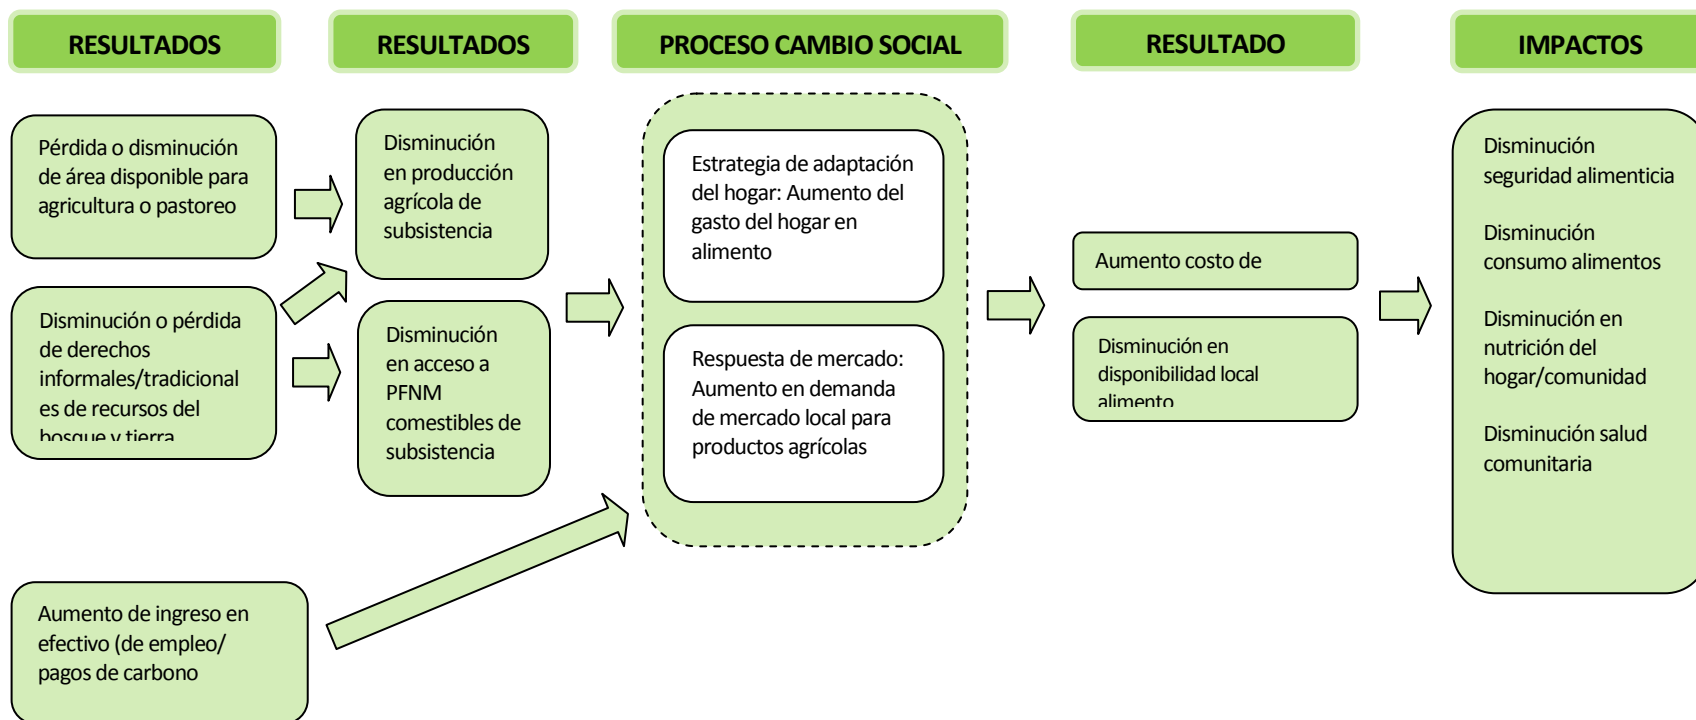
RESULTADOS

RESULTADOS

PROCESO CAMBIO SOCIAL

RESULTADO

IMPACTOS

Pérdida o disminución de área disponible para agricultura o pastoreo

Disminución o pérdida de derechos informales/tradicionales de recursos del bosque y tierra

Aumento de ingreso en efectivo (de empleo/ pagos de carbono

Disminución en producción agrícola de subsistencia

Disminución en acceso a PFNM comestibles de subsistencia

Estrategia de adaptación del hogar: Aumento del gasto del hogar en alimento

Respuesta de mercado: Aumento en demanda de mercado local para productos agrícolas

Aumento costo de

Disminución en disponibilidad local alimento

Disminución seguridad alimenticia

Disminución consumo alimentos

Disminución en nutrición del hogar/comunidad

Disminución salud comunitaria